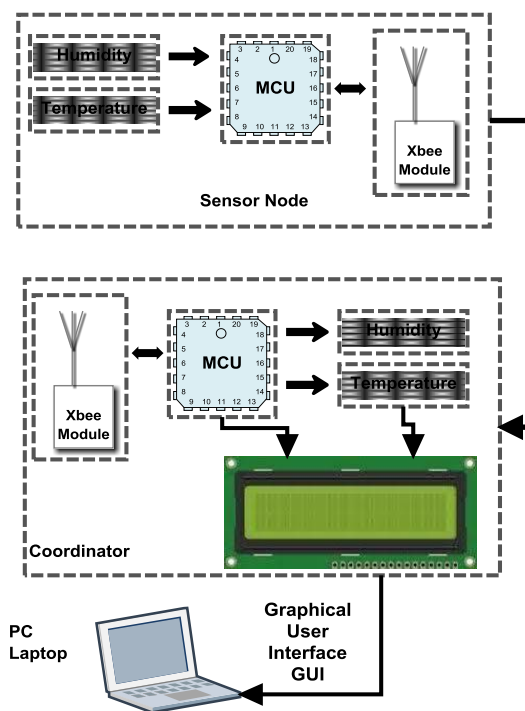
Humidity

Temperature

3 2 1 20 19
4 18
5 17
6 MCU 16
7 15
8 14
9 10 11 12 13

Xbee Module

Sensor Node

Xbee Module

3 2 1 20 19
4 18
5 17
6 MCU 16
7 15
8 14
9 10 11 12 13

Humidity

Temperature

Coordinator

PC Laptop

Graphical User Interface GUI